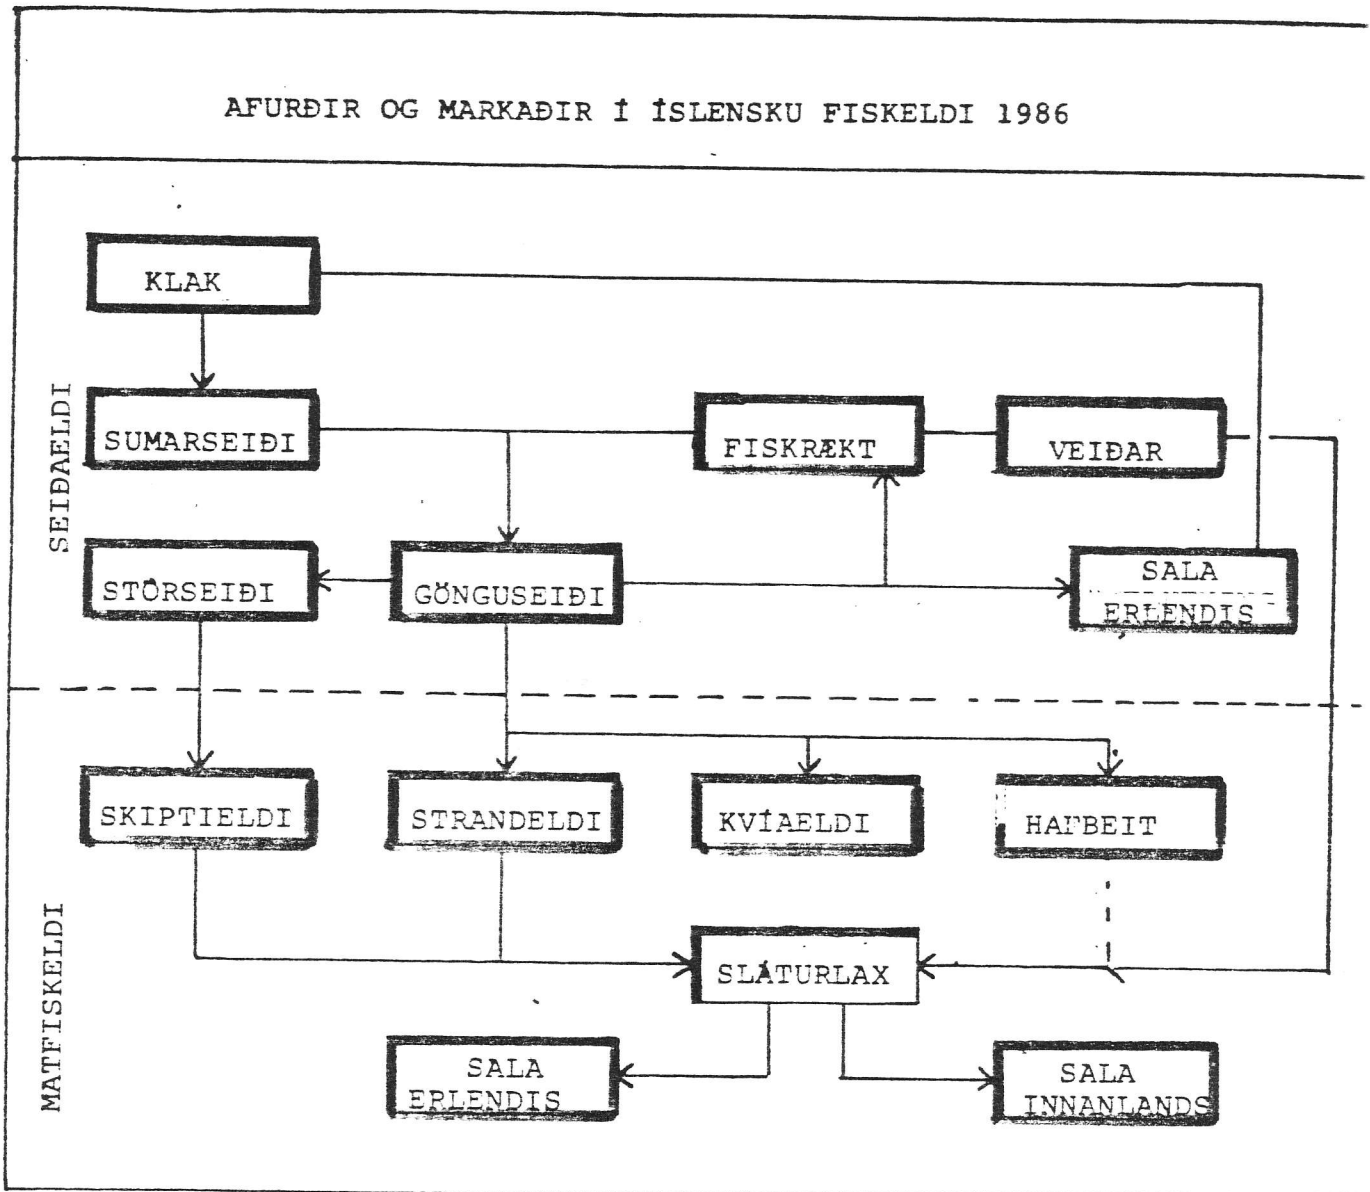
AFURÐIR OG MARKAÐIR Í ÍSLENSKU FISKELDI 1986

SEIÐAELDI

KLAK

SUMARSEIÐI

FISKRÆKT

VEIÐAR

STÓRSEIÐI

GÖNGUSEIÐI

SALA ERLENDIS

MATFISKELDI

SKIPTIELDI

STRANDELDI

KVÍAELDI

HAFBEIT

SLÁTURLAX

SALA ERLENDIS

SALA INNANLANDS